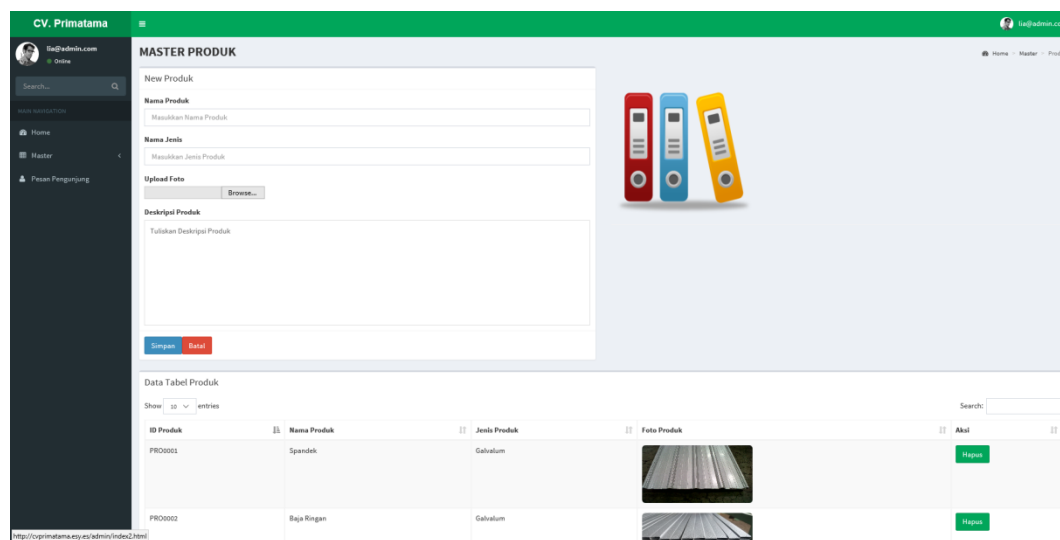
CV. Primatama

lia@admin.com
Online

Search...

MAIN NAVIGATION

Home

Master

Pesan Pengunjung

lia@admin.c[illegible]

MASTER PRODUK

Home > Master > Prod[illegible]

New Produk

Nama Produk

Masukkan Nama Produk

Nama Jenis

Masukkan Jenis Produk

Upload Foto

Browse...

Deskripsi Produk

Tuliskan Deskripsi Produk

Simpan Batal

Data Tabel Produk

Show 10 entries

Search:

| ID Produk | Nama Produk | Jenis Produk | Foto Produk | Aksi |
|---|---|---|---|---|
| PRO0001 | Spandek | Galvalum | | Hapus |
| PRO0002 | Baja Ringan | Galvalum | | Hapus |

http://cvprimatama.esy.es/admin/index2.html